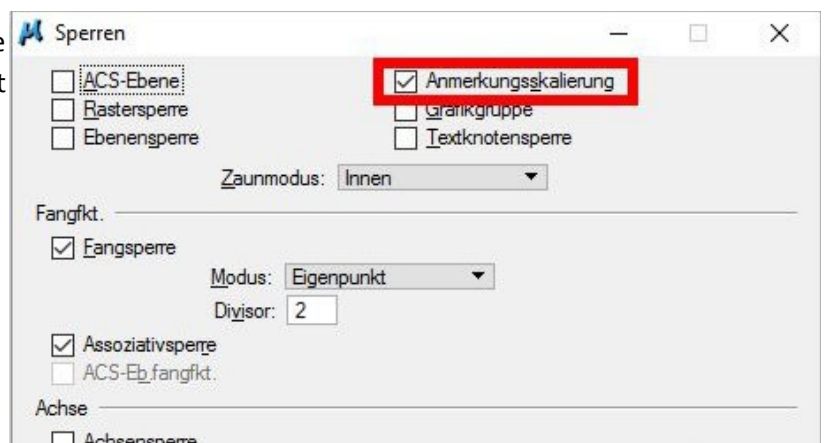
e
t

Sperren

ACS-Ebene
Rastersperre
Ebenensperre

Anmerkungsskalierung
Grafikgruppe
Textknotensperre

Zaunmodus: Innen

Fangfkt.

Fangsperre

Modus: Eigenpunkt
Divisor: 2

Assoziativsperre
ACS-Eb fangfkt.

Achse

Achsensperre